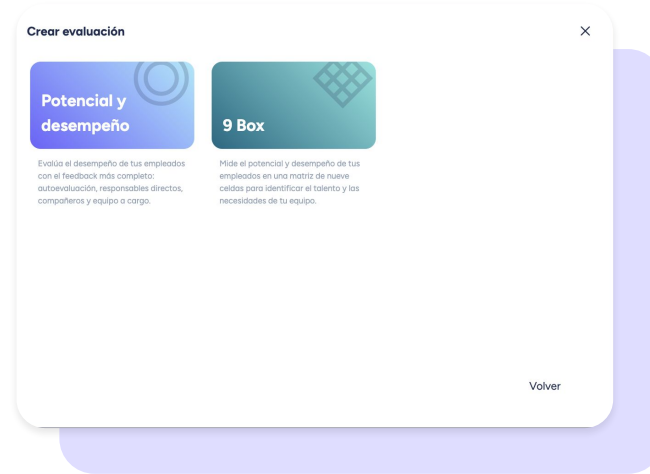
Crear evaluación

×

Potencial y desempeño

Evalúa el desempeño de tus empleados con el feedback más completo: autoevaluación, responsables directos, compañeros y equipo a cargo.

9 Box

Mide el potencial y desempeño de tus empleados en una matriz de nueve celdas para identificar el talento y las necesidades de tu equipo.

Volver